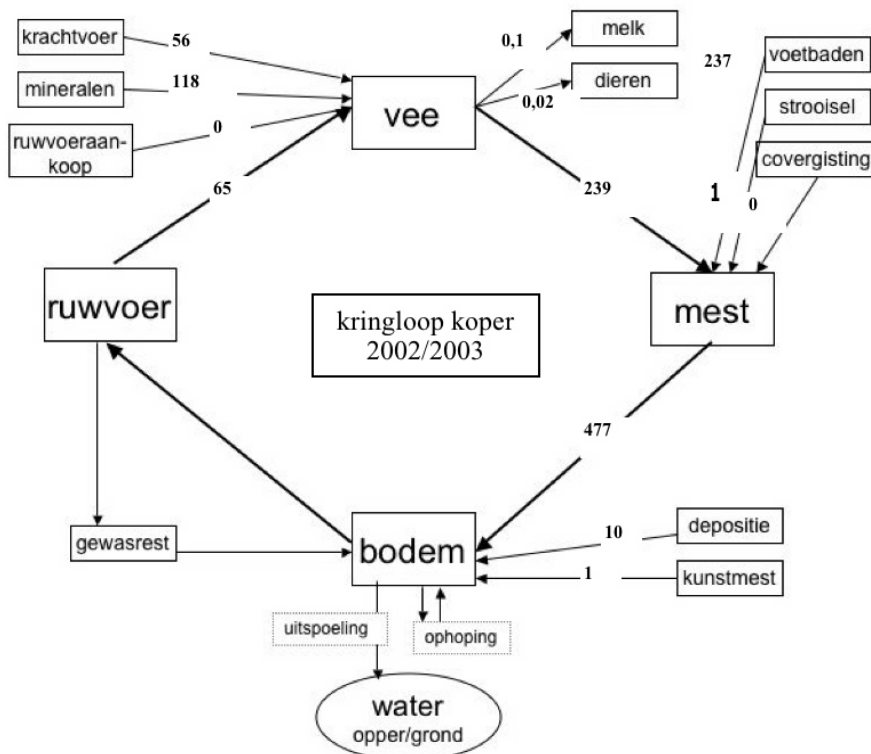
krachtvoer
56
mineralen
118
ruwvoeraankoop
0
0,1
melk
dieren
0,02
vee
237
voetbaden
strooisel
covergisting
65
239
1
0
ruwvoer
mest
kringloop koper
2002/2003
477
gewasrest
bodem
10
depositie
1
kunstmest
uitspoeling
ophoping
water
opper/grond